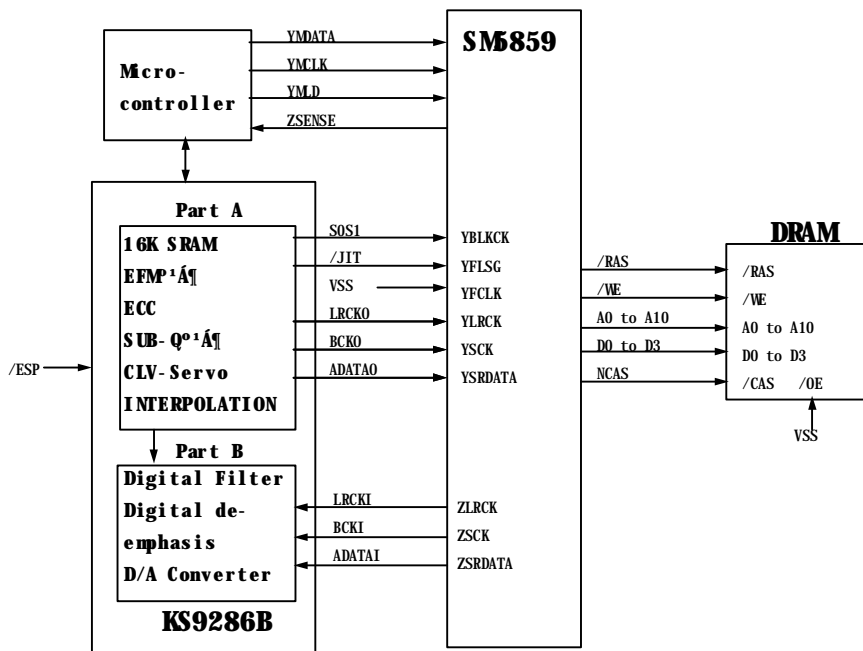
Micro-
controller

YMDATA
YMCLK
YMLD
ZSENSE

SM5859

Part A
16K SRAM
EFMP¹Á¶
ECC
SUB-Qº¹Á¶
CLV-Servo
INTERPOLATION

SOS1
/JIT
VSS
LRCKO
BCKO
ADATAO

YBLKCK
YFLSG
YFCLK
YLRCK
YSCK
YSRDATA

/ESP

DRAM
/RAS
/WE
A0 to A10
D0 to D3
NCAS

/RAS
/WE
A0 to A10
D0 to D3
/CAS /OE

VSS

Part B
Digital Filter
Digital de-
emphasis
D/A Converter

LRCKI
BCKI
ADATAI

ZLRCK
ZSCK
ZSRDATA

KS9286B